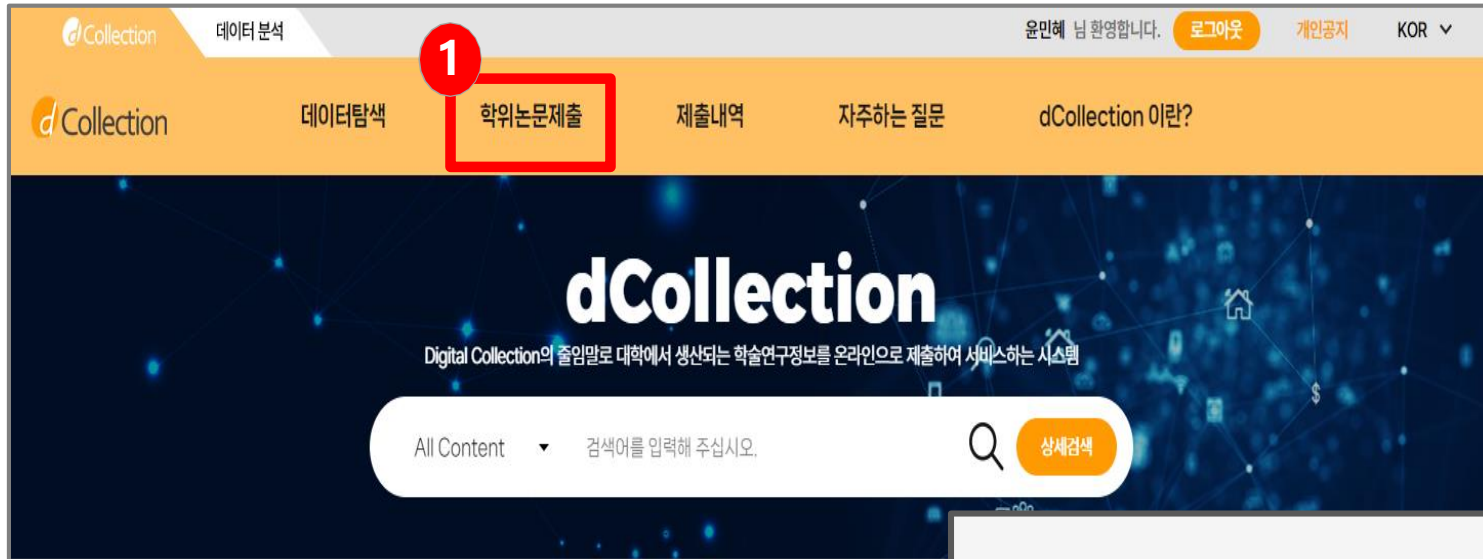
dCollection 데이터 분석

윤민혜 님 환영합니다. 로그아웃 개인공지 KOR

1

dCollection 데이터탐색 학위논문제출 제출내역 자주하는 질문 dCollection 이란?

dCollection

Digital Collection의 줄임말로 대학에서 생산되는 학술연구정보를 온라인으로 제출하여 서비스하는 시스템

All Content 검색어를 입력해 주십시오. 상세검색